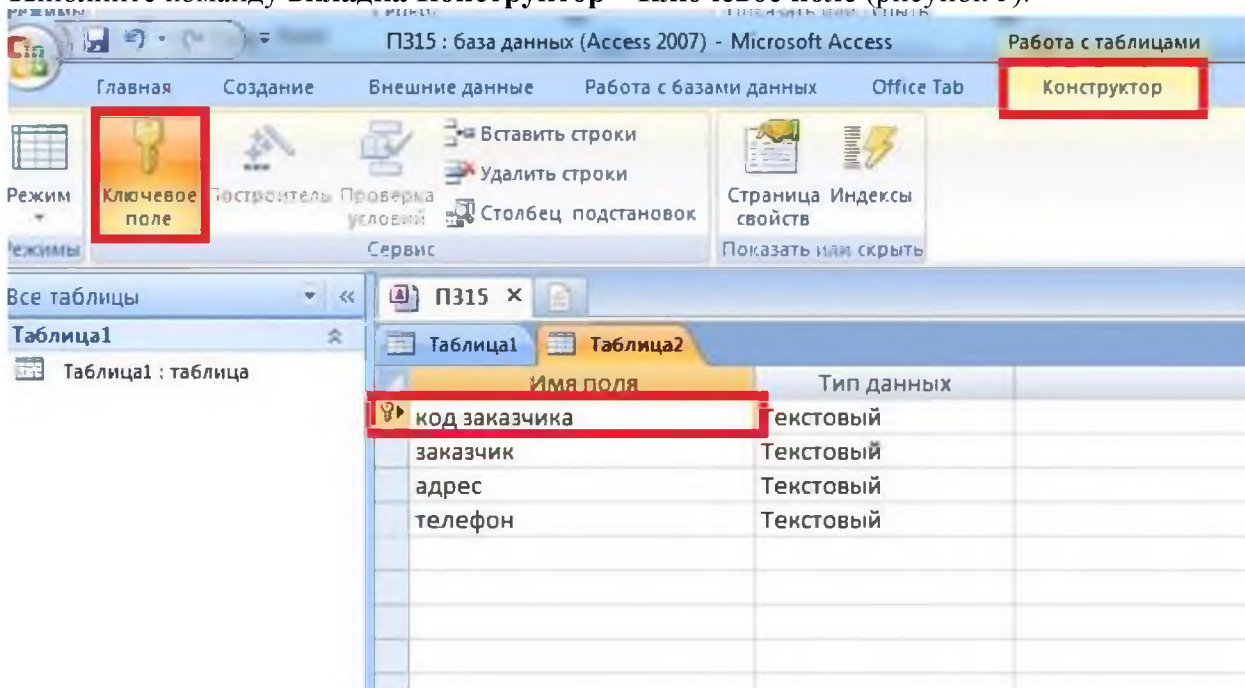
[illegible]

П315 : база данных (Access 2007) - Microsoft Access

Работа с таблицами

Главная Создание Внешние данные Работа с базами данных Office Tab Конструктор

Режим

Ключевое поле

Построитель

Проверка условий

Вставить строки

Удалить строки

Столбец подстановок

Страница свойств

Индексы

Режимы

Сервис

Показать или скрыть

Все таблицы

Таблица1

Таблица1 : таблица

П315

Таблица1

Таблица2

| Имя поля | Тип данных |
|---|---|
| код заказчика | Текстовый |
| заказчик | Текстовый |
| адрес | Текстовый |
| телефон | Текстовый |